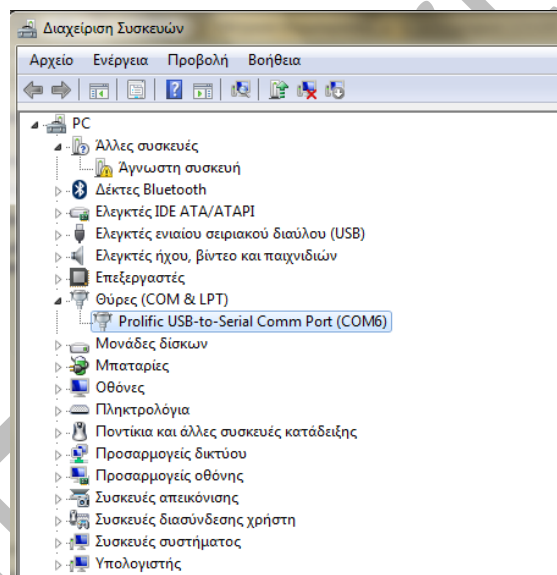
Διαχείριση Συσκευών

Αρχείο Ενέργεια Προβολή Βοήθεια

PC
Άλλες συσκευές
Άγνωστη συσκευή
Δέκτες Bluetooth
Ελεγκτές IDE ATA/ATAPI
Ελεγκτές ενιαίου σειριακού διαύλου (USB)
Ελεγκτές ήχου, βίντεο και παιχνιδιών
Επεξεργαστές
Θύρες (COM & LPT)
Prolific USB-to-Serial Comm Port (COM6)
Μονάδες δίσκων
Μπαταρίες
Οθόνες
Πληκτρολόγια
Ποντίκια και άλλες συσκευές κατάδειξης
Προσαρμογείς δικτύου
Προσαρμογείς οθόνης
Συσκευές απεικόνισης
Συσκευές διασύνδεσης χρήστη
Συσκευές συστήματος
Υπολογιστής